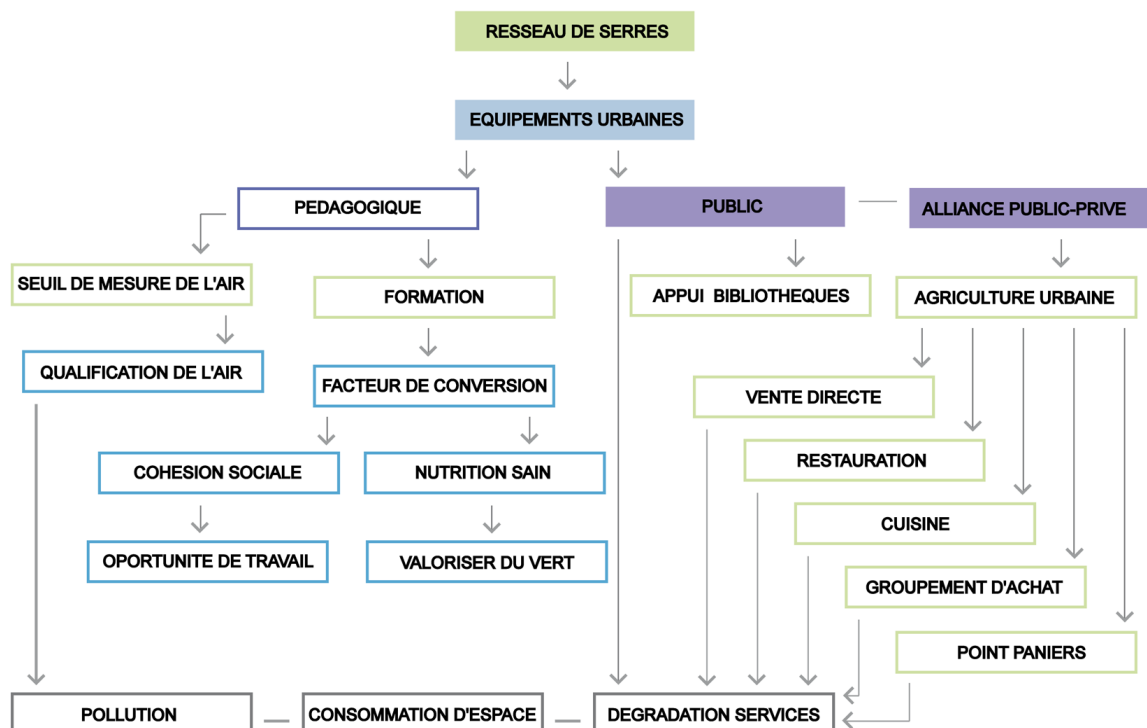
RESSEAU DE SERRES

EQUIPEMENTS URBAINES

PEDAGOGIQUE

PUBLIC

ALLIANCE PUBLIC-PRIVE

SEUIL DE MESURE DE L'AIR

FORMATION

APPUI BIBLIOTHEQUES

AGRICULTURE URBAINE

QUALIFICATION DE L'AIR

FACTEUR DE CONVERSION

VENTE DIRECTE

RESTAURATION

COHESION SOCIALE

NUTRITION SAIN

CUISINE

OPORTUNITE DE TRAVAIL

VALORISER DU VERT

GROUPEMENT D'ACHAT

POINT PANIERS

POLLUTION

CONSOMMATION D'ESPACE

DEGRADATION SERVICES